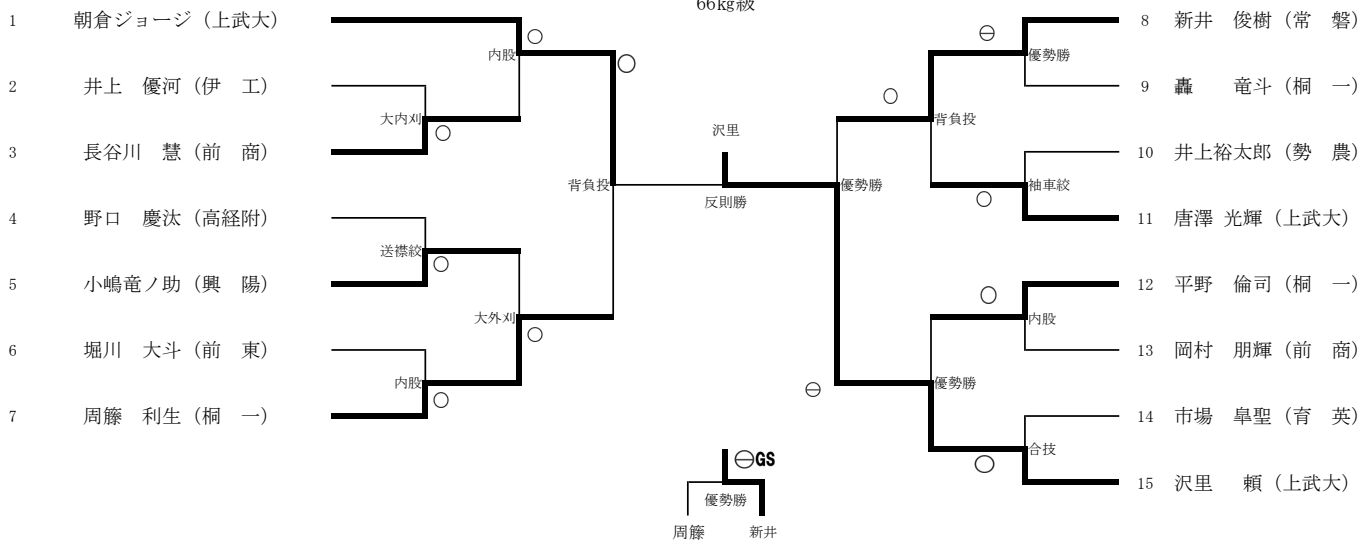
66kg級

1 朝倉ジョージ（上武大）
2 井上 優河（伊 工）
3 長谷川 慧（前 商）
4 野口 慶汰（高経附）
5 小嶋竜ノ助（興 陽）
6 堀川 大斗（前 東）
7 周籐 利生（桐 一）

内股 ○
大内刈 ○
○
送襟絞 ○
大外刈 ○
内股 ○
背負投

沢里
反則勝

8 新井 俊樹（常 磐）
9 轟 竜斗（桐 一）
10 井上裕太郎（勢 農）
11 唐澤 光輝（上武大）
12 平野 倫司（桐 一）
13 岡村 朋輝（前 商）
14 市場 皐聖（育 英）
15 沢里 頼（上武大）

⊖ 優勢勝
○ 背負投
袖車絞 ○
優勢勝
○ 内股
⊖ 優勢勝
合技 ○

⊖GS
優勢勝
周籐 新井